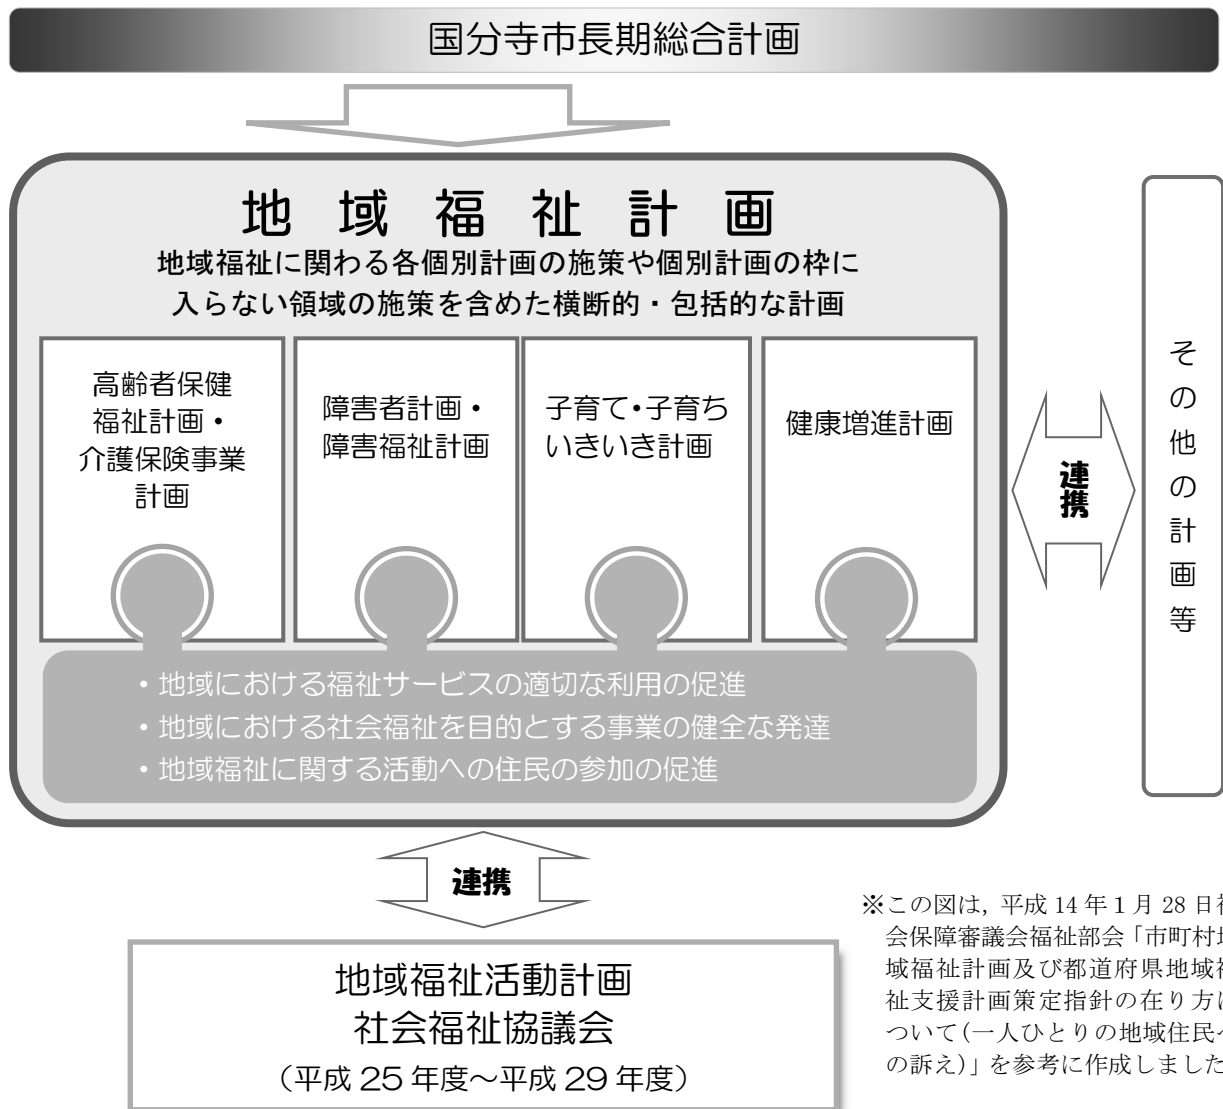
国分寺市長期総合計画

地域福祉計画

地域福祉に関わる各個別計画の施策や個別計画の枠に入らない領域の施策を含めた横断的・包括的な計画

高齢者保健福祉計画・介護保険事業計画

障害者計画・障害福祉計画

子育て•子育ちいきいき計画

健康増進計画

・地域における福祉サービスの適切な利用の促進
・地域における社会福祉を目的とする事業の健全な発達
・地域福祉に関する活動への住民の参加の促進

連携

その他の計画等

連携

地域福祉活動計画
社会福祉協議会
（平成 25 年度～平成 29 年度）

※この図は，平成 14 年 1 月 28 日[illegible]会保障審議会福祉部会「市町村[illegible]域福祉計画及び都道府県地域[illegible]祉支援計画策定指針の在り方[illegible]ついて(一人ひとりの地域住民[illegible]の訴え)」を参考に作成しました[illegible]